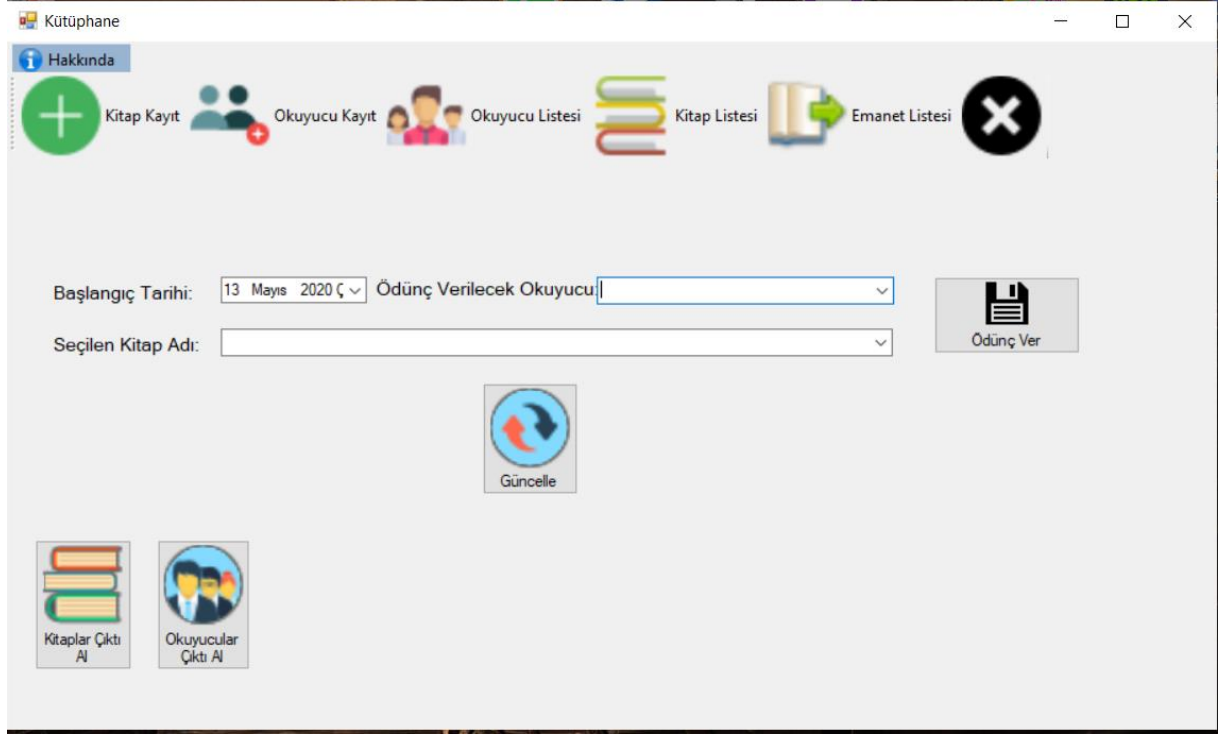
Kütüphane

Hakkında

Kitap Kayıt

Okuyucu Kayıt

Okuyucu Listesi

Kitap Listesi

Emanet Listesi

Başlangıç Tarihi: 13 Mayıs 2020 Ç

Ödünç Verilecek Okuyucu:

Ödünç Ver

Seçilen Kitap Adı:

Güncelle

Kitaplar Çıktı Al

Okuyucular Çıktı Al